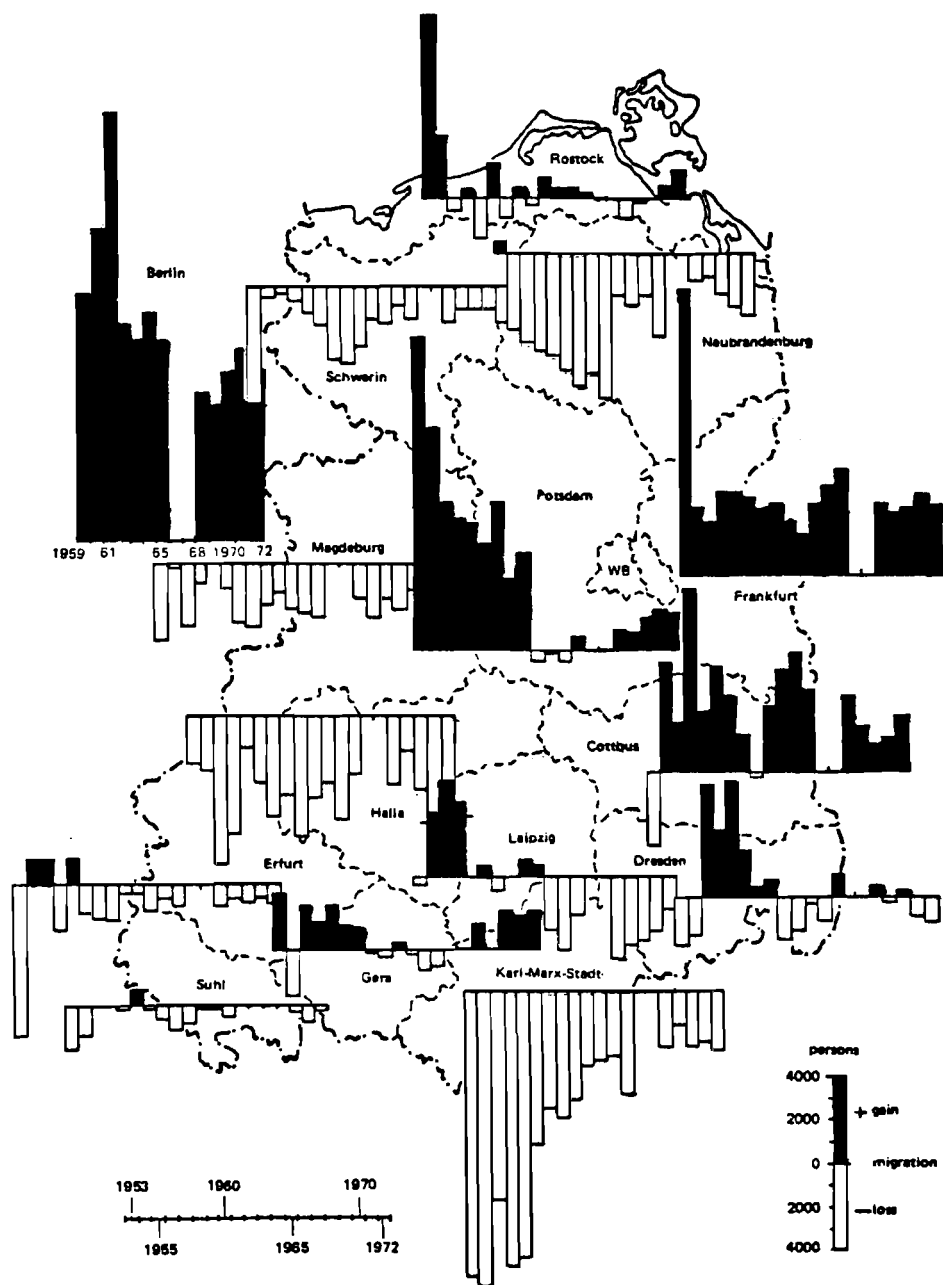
Rostock

Berlin

Schwerin

Neubrandenburg

Potsdam

WB

1959 61 65 68 1970 72

Magdeburg

Frankfurt

Cottbus

Halle

Leipzig

Dresden

Erfurt

Gera

Suhl

Karl-Marx-Stadt

persons

4000

2000

0

2000

4000

+ gain

migration

— loss

1953 1960 1970

1955 1965 1972